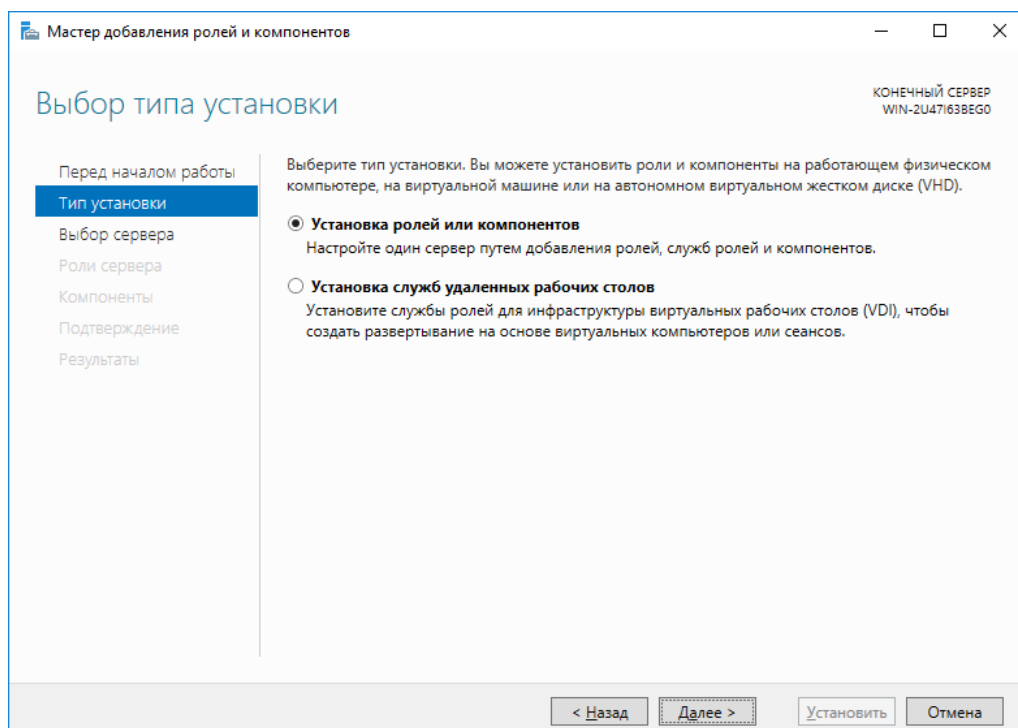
Мастер добавления ролей и компонентов

Выбор типа установки

КОНЕЧНЫЙ СЕРВЕР
WIN-2U47I63BEG0

Перед началом работы
Тип установки
Выбор сервера
Роли сервера
Компоненты
Подтверждение
Результаты

Выберите тип установки. Вы можете установить роли и компоненты на работающем физическом компьютере, на виртуальной машине или на автономном виртуальном жестком диске (VHD).

Установка ролей или компонентов
Настройте один сервер путем добавления ролей, служб ролей и компонентов.

Установка служб удаленных рабочих столов
Установите службы ролей для инфраструктуры виртуальных рабочих столов (VDI), чтобы создать развертывание на основе виртуальных компьютеров или сеансов.

< Назад
Далее >
Установить
Отмена